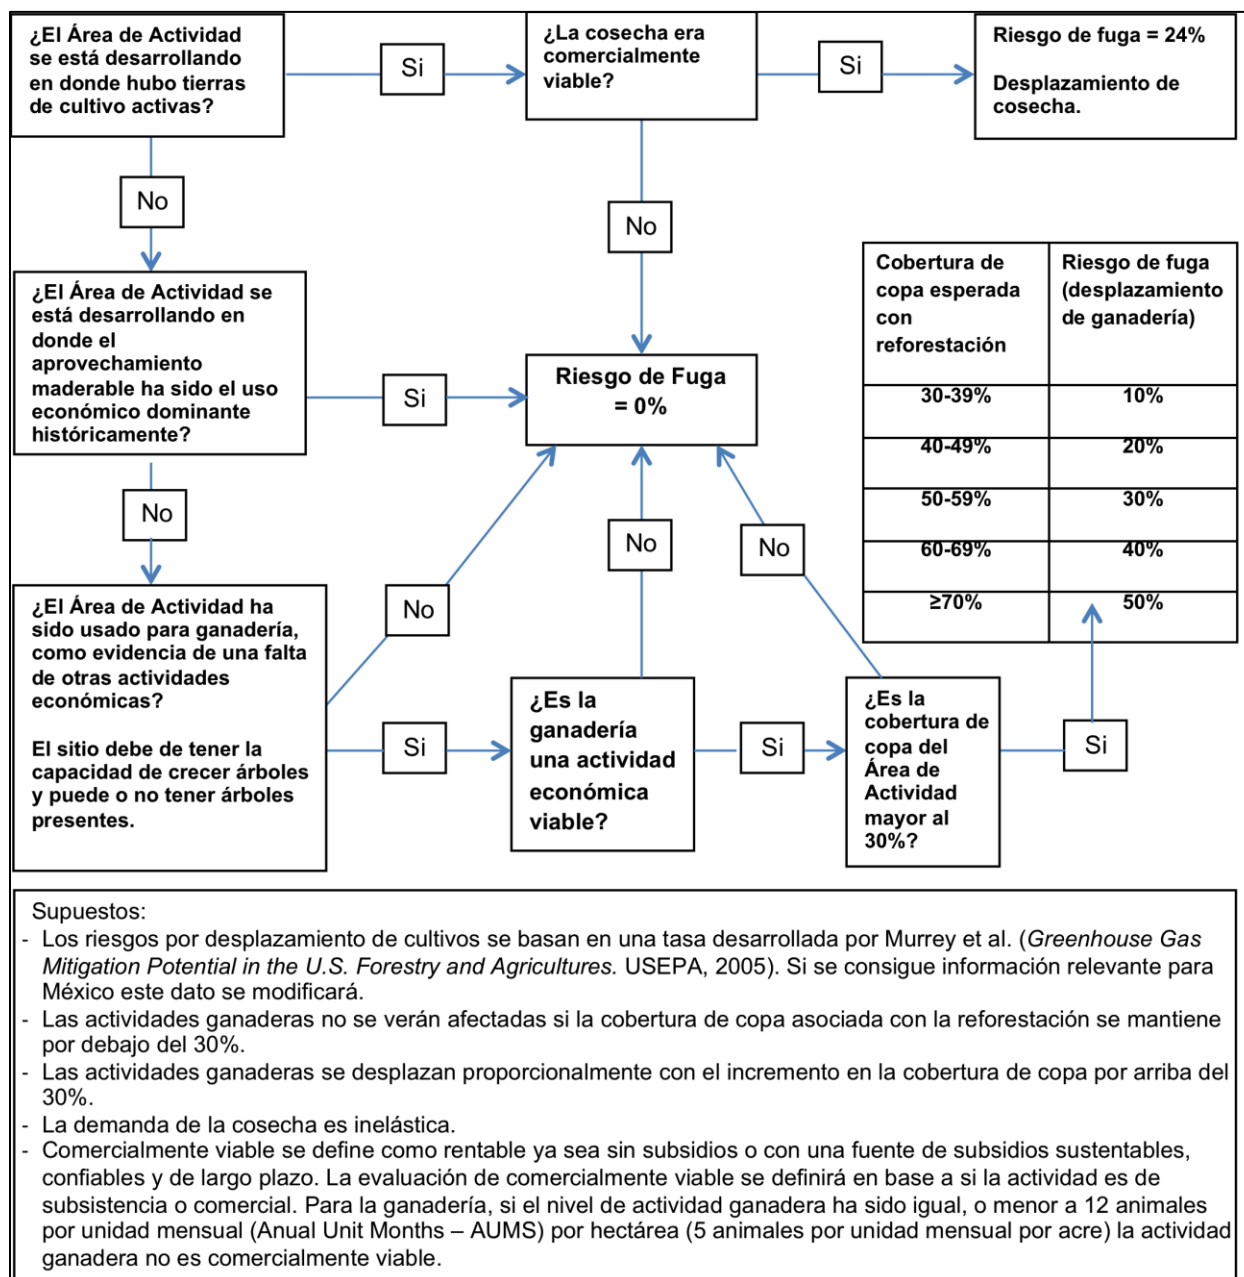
¿El Área de Actividad se está desarrollando en donde hubo tierras de cultivo activas?

Si

¿La cosecha era comercialmente viable?

Si

Riesgo de fuga = 24%

Desplazamiento de cosecha.

No

No

¿El Área de Actividad se está desarrollando en donde el aprovechamiento maderable ha sido el uso económico dominante históricamente?

Si

Riesgo de Fuga = 0%

| Cobertura de copa esperada con reforestación | Riesgo de fuga (desplazamiento de ganadería) |
|---|---|
| 30-39% | 10% |
| 40-49% | 20% |
| 50-59% | 30% |
| 60-69% | 40% |
| ≥70% | 50% |

No

No

No

No

¿El Área de Actividad ha sido usado para ganadería, como evidencia de una falta de otras actividades económicas?

El sitio debe de tener la capacidad de crecer árboles y puede o no tener árboles presentes.

Si

¿Es la ganadería una actividad económica viable?

Si

¿Es la cobertura de copa del Área de Actividad mayor al 30%?

Si

Supuestos:
- Los riesgos por desplazamiento de cultivos se basan en una tasa desarrollada por Murrey et al. (*Greenhouse Gas Mitigation Potential in the U.S. Forestry and Agricultures.* USEPA, 2005). Si se consigue información relevante para México este dato se modificará.
- Las actividades ganaderas no se verán afectadas si la cobertura de copa asociada con la reforestación se mantiene por debajo del 30%.
- Las actividades ganaderas se desplazan proporcionalmente con el incremento en la cobertura de copa por arriba del 30%.
- La demanda de la cosecha es inelástica.
- Comercialmente viable se define como rentable ya sea sin subsidios o con una fuente de subsidios sustentables, confiables y de largo plazo. La evaluación de comercialmente viable se definirá en base a si la actividad es de subsistencia o comercial. Para la ganadería, si el nivel de actividad ganadera ha sido igual, o menor a 12 animales por unidad mensual (Anual Unit Months – AUMS) por hectárea (5 animales por unidad mensual por acre) la actividad ganadera no es comercialmente viable.